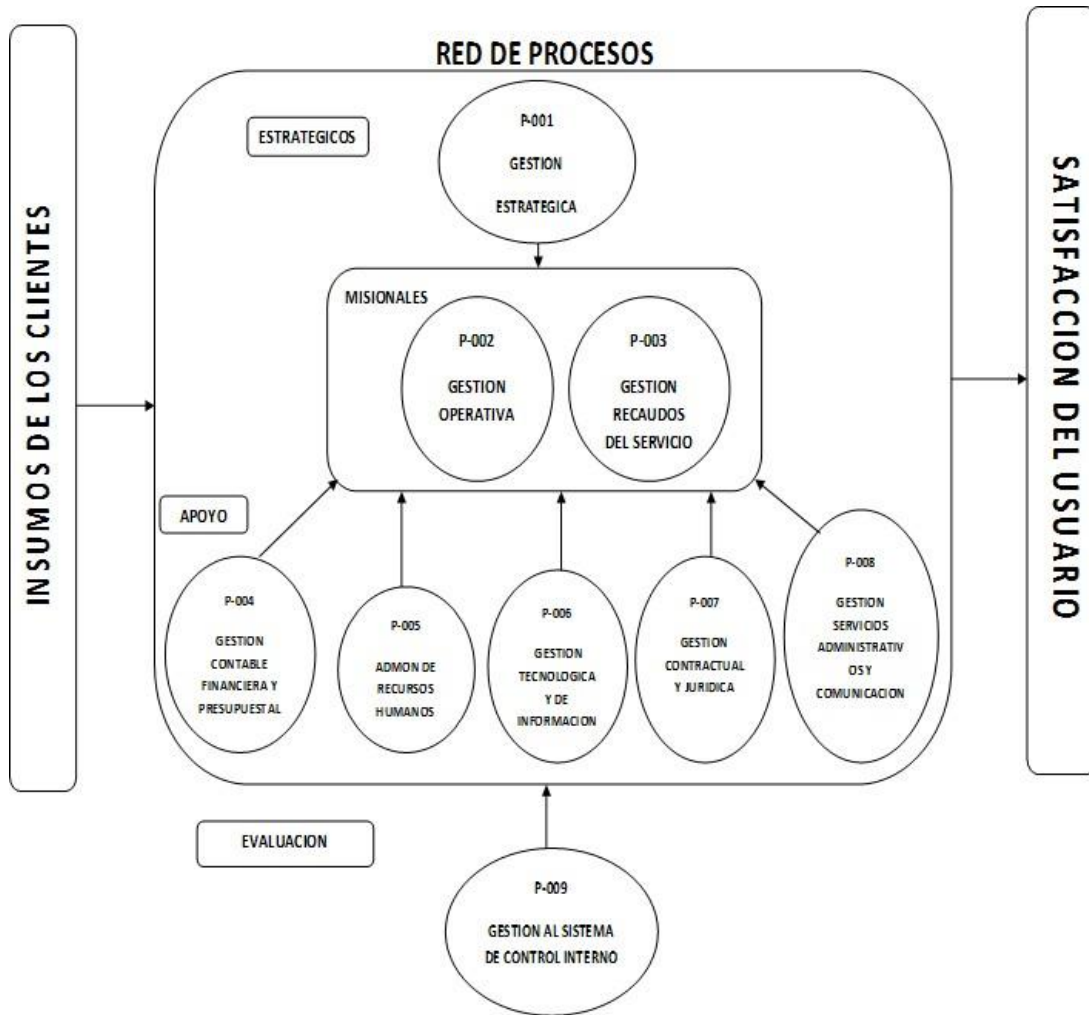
INSUMOS DE LOS CLIENTES

RED DE PROCESOS

ESTRATEGICOS

P-001
GESTION
ESTRATEGICA

MISIONALES

P-002
GESTION
OPERATIVA

P-003
GESTION
RECAUDOS
DEL SERVICIO

APOYO

P-004
GESTION
CONTABLE
FINANCIERA Y
PRESUPUESTAL

P-005
ADMON DE
RECURSOS
HUMANOS

P-006
GESTION
TECNOLOGICA
Y DE
INFORMACION

P-007
GESTION
CONTRACTUAL
Y JURIDICA

P-008
GESTION
SERVICIOS
ADMINISTRATIV
OS Y
COMUNICACION

EVALUACION

P-009
GESTION AL SISTEMA
DE CONTROL INTERNO

SATISFACCION DEL USUARIO